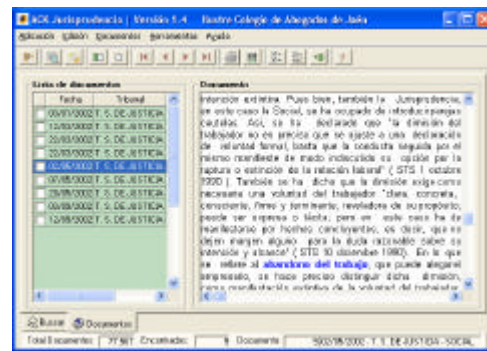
ACK Jurisprudencia | Versión 5.4 Ilustre Colegio de Abogados de Jaén

Aplicación Edición Documentos Herramientas Ayuda

Lista de documentos

| Fecha | Tribunal |
|---|---|
| 05/07/2002 | T. S. DE JUSTICIA |
| 12/03/2002 | T. S. DE JUSTICIA |
| 22/03/2002 | T. S. DE JUSTICIA |
| 22/03/2002 | T. S. DE JUSTICIA |
| 02/05/2002 | T. S. DE JUSTICIA |
| 07/05/2002 | T. S. DE JUSTICIA |
| 29/05/2002 | T. S. DE JUSTICIA |
| 08/08/2002 | T. S. DE JUSTICIA |
| 12/09/2002 | T. S. DE JUSTICIA |

Documento

intención extintiva. Pues bien, también la Jurisprudencia, en este caso la Social, se ha ocupado de introducir parejas cautelas. Así, se ha declarado que "la dimisión del trabajador no es preciso que se ajuste a una declaración de voluntad formal, basta que la conducta seguida por el mismo manifieste de modo indiscutible su opción por la ruptura o extinción de la relación laboral" ( STS 1 octubre 2000 ). También se ha dicho que la dimisión exige como necesaria una voluntad del trabajador "clara, concreta, consciente, firme y terminante, reveladora de su propósito, puede ser expresa o tácita; pero en este caso ha de manifestarse por hechos concluyentes, es decir, que no dejen margen alguno para la duda razonable sobre su intención y alcance" ( STS 10 diciembre 1990). En lo que se refiere al abandono del trabajo, que puede alegarse empresario, se hace preciso distinguir dicha dimisión, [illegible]

Buscar Documentos

Total Documentos: 77.561 Encontrados: 9 Documento: 5 02/05/2002 - T. S. DE JUSTICIA - SOCIAL